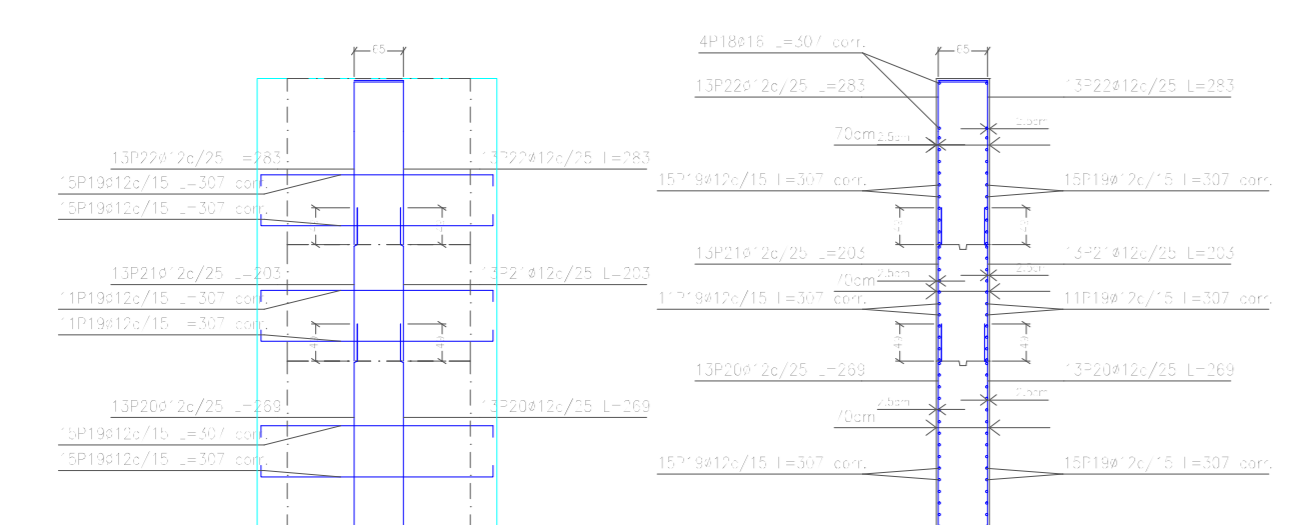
65

13P22ø12c/25 =283
13P22ø12c/25 L=283
15P19ø12c/15 L=307 corr.
15P19ø12c/15 L=307 corr.

13P21ø12c/25 L=203
13P21ø12c/25 L=203
11P19ø12c/15 L=307 corr.
11P19ø12c/15 =307 corr.

13P20ø12c/25 L=269
13P20ø12c/25 L=269
15P19ø12c/15 L=307 corr.
15P19ø12c/15 L=307 corr.

4P18ø16 L=307 corr.
65
13P22ø12c/25 L=283
13P22ø12c/25 L=283
70cm 2.5cm
2.5cm
15P19ø12c/15 L=307 corr.
15P19ø12c/15 L=307 corr.
13P21ø12c/25 L=203
13P21ø12c/25 L=203
70cm 2.5cm
2.5cm
11P19ø12c/15 L=307 corr.
11P19ø12c/15 L=307 corr.
13P20ø12c/25 L=269
13P20ø12c/25 L=269
70cm 2.5cm
2.5cm
15P19ø12c/15 L=307 corr.
15P19ø12c/15 L=307 corr.